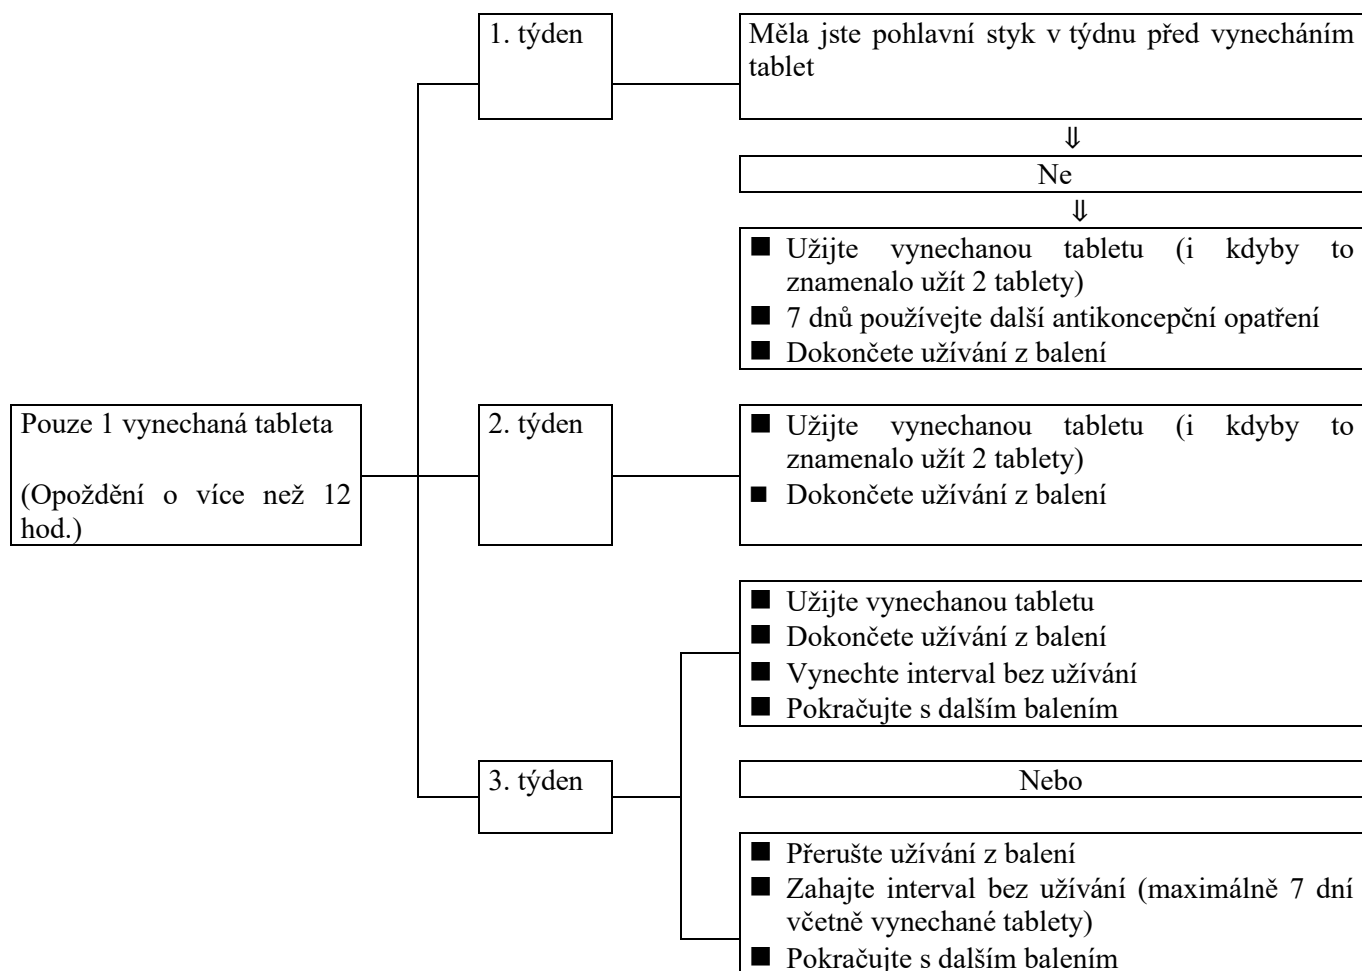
Pouze 1 vynechaná tableta

(Opoždění o více než 12 hod.)

1. týden

Měla jste pohlavní styk v týdnu před vynecháním tablet

⇓

Ne

⇓

■ Užijte vynechanou tabletu (i kdyby to znamenalo užít 2 tablety)
■ 7 dnů používejte další antikoncepční opatření
■ Dokončete užívání z balení

2. týden

■ Užijte vynechanou tabletu (i kdyby to znamenalo užít 2 tablety)
■ Dokončete užívání z balení

3. týden

■ Užijte vynechanou tabletu
■ Dokončete užívání z balení
■ Vynechte interval bez užívání
■ Pokračujte s dalším balením

Nebo

■ Přerušte užívání z balení
■ Zahajte interval bez užívání (maximálně 7 dní včetně vynechané tablety)
■ Pokračujte s dalším balením